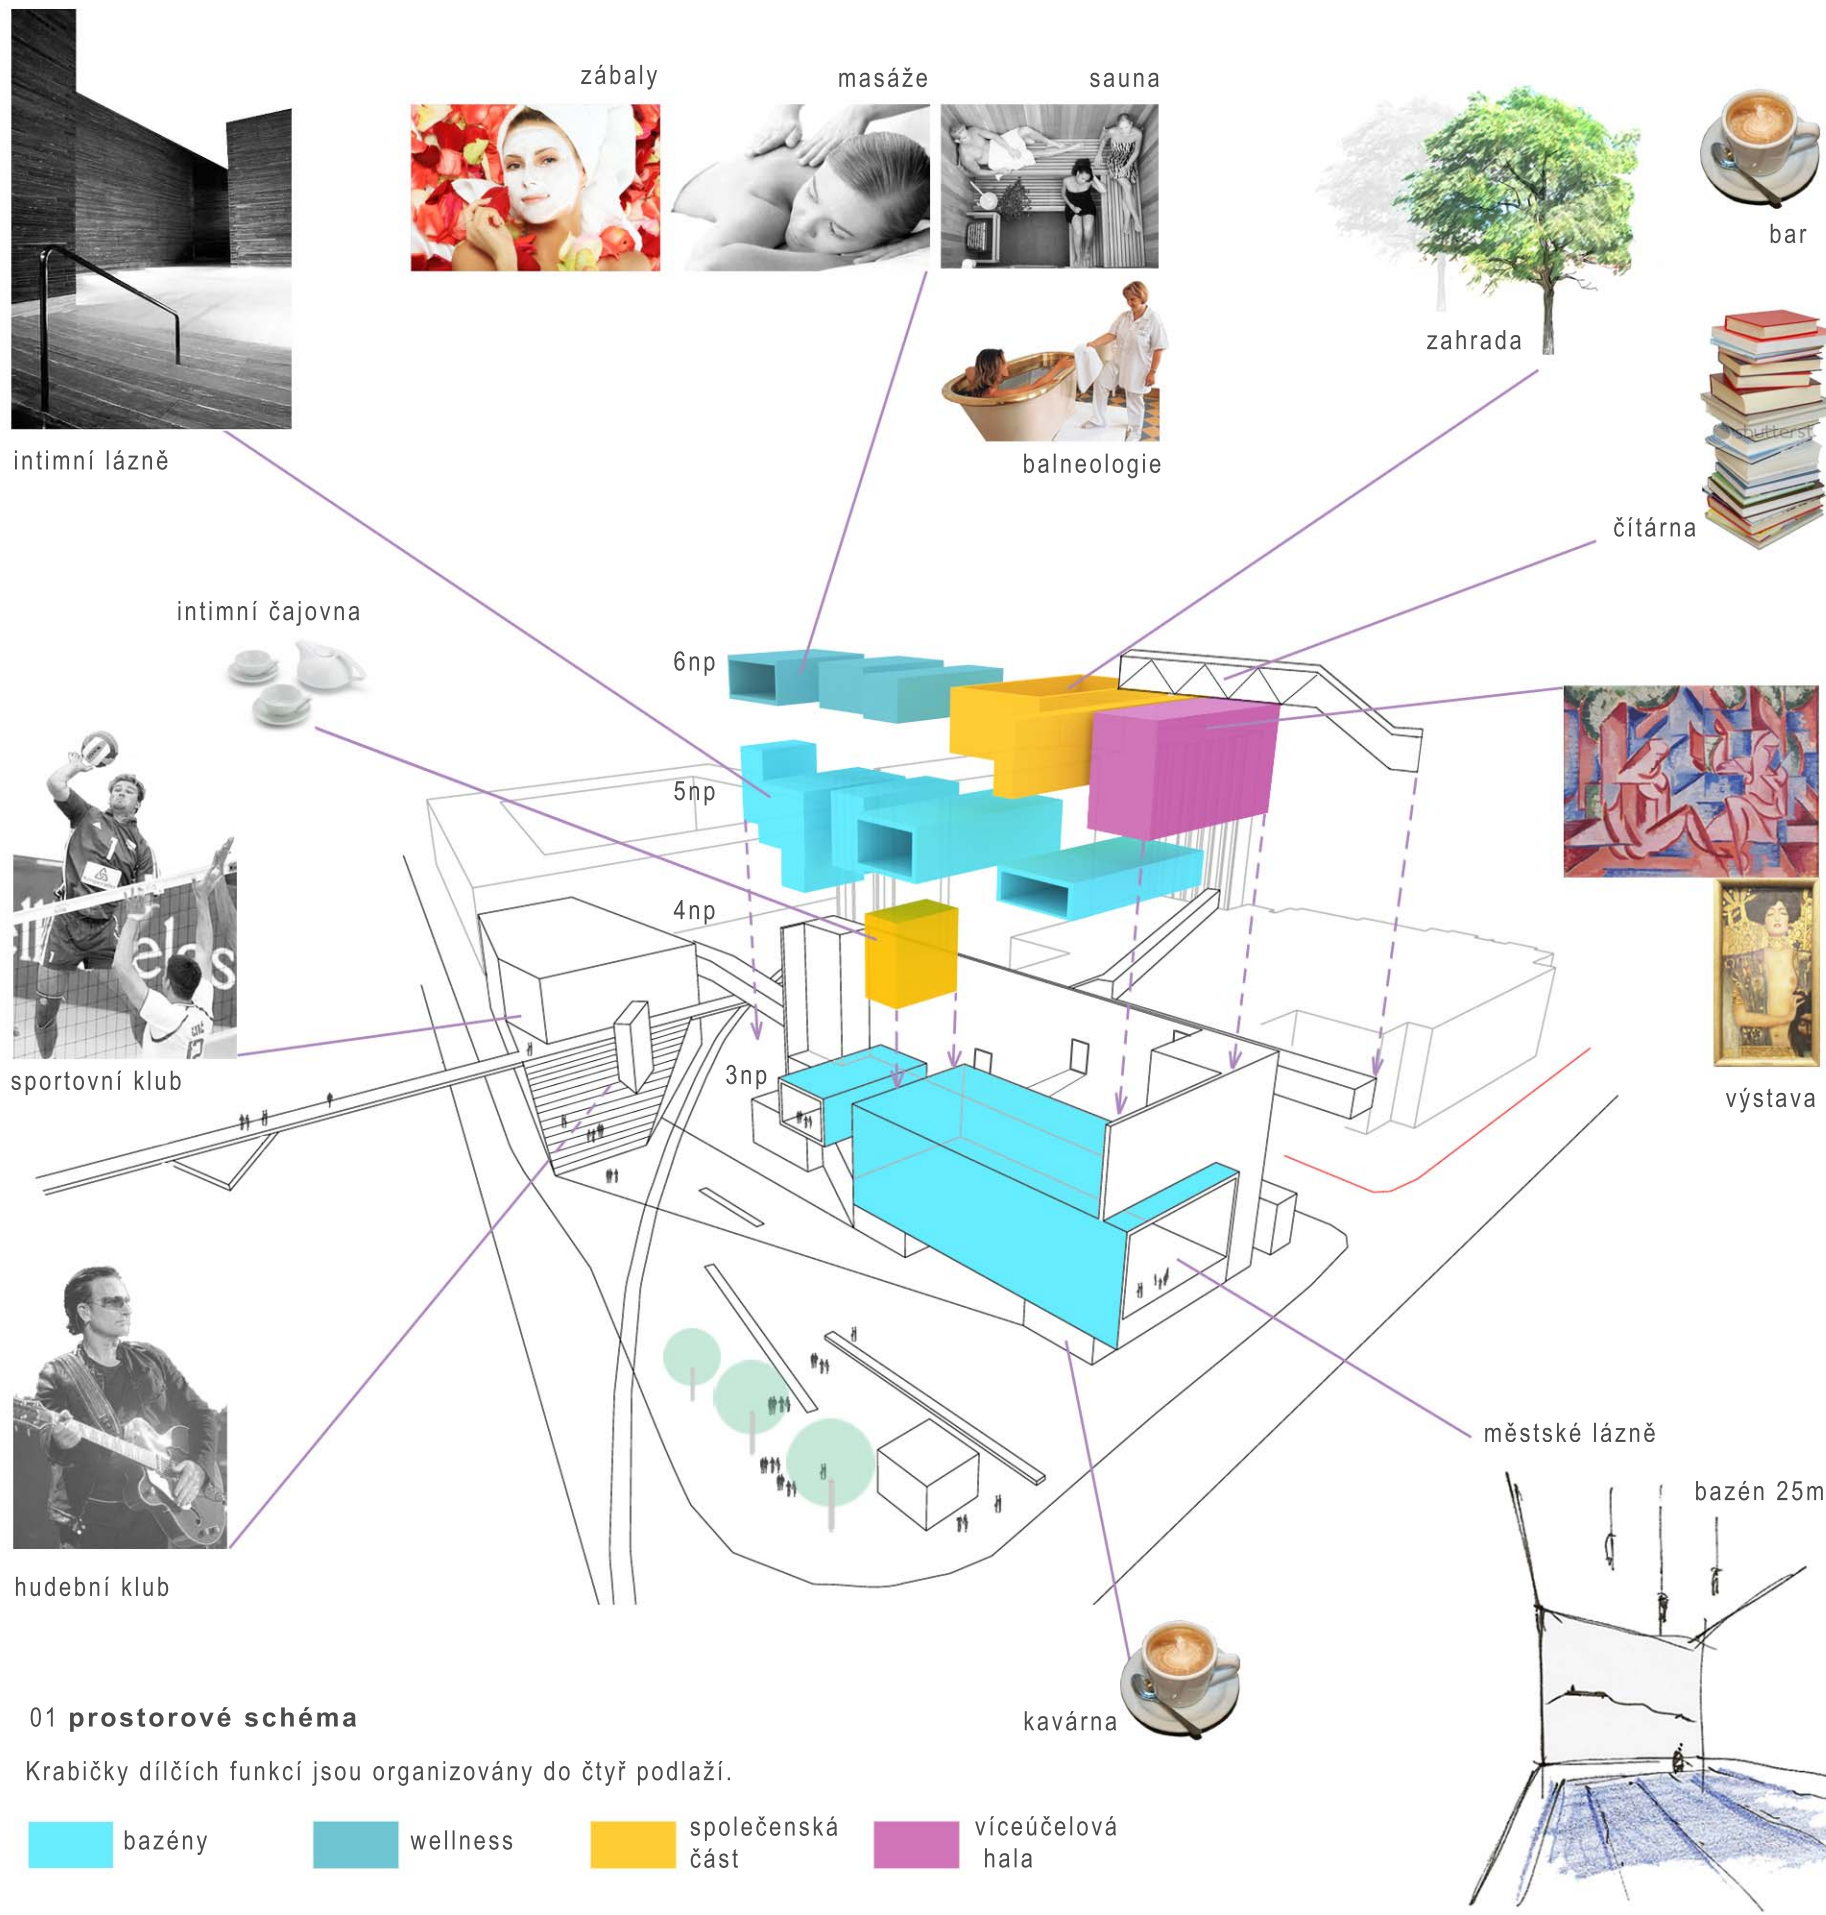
zábaly

masáže

sauna

bar

zahrada

intimní lázně

balneologie

čítárna

intimní čajovna

6np

5np

4np

3np

sportovní klub

výstava

hudební klub

městské lázně

bazén 25m

kavárna

01 **prostorové schéma**

Krabičky dílčích funkcí jsou organizovány do čtyř podlaží.

bazény

wellness

společenská část

víceúčelová hala